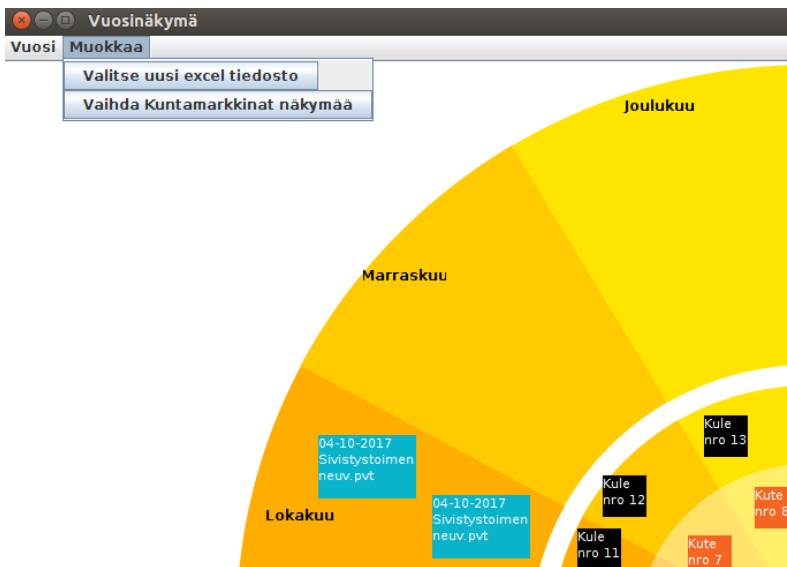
Vuosinäkymä

Vuosi Muokkaa

Valitse uusi excel tiedosto

Vaihda Kuntamarkkinat näkymää

Joulukuu

Marraskuu

Lokakuu

04-10-2017 Sivistystoimen neuv.pvt

04-10-2017 Sivistystoimen neuv.pvt

Kule nro 13

Kule nro 12

Kule nro 11

Kute nro 8

Kute nro 7